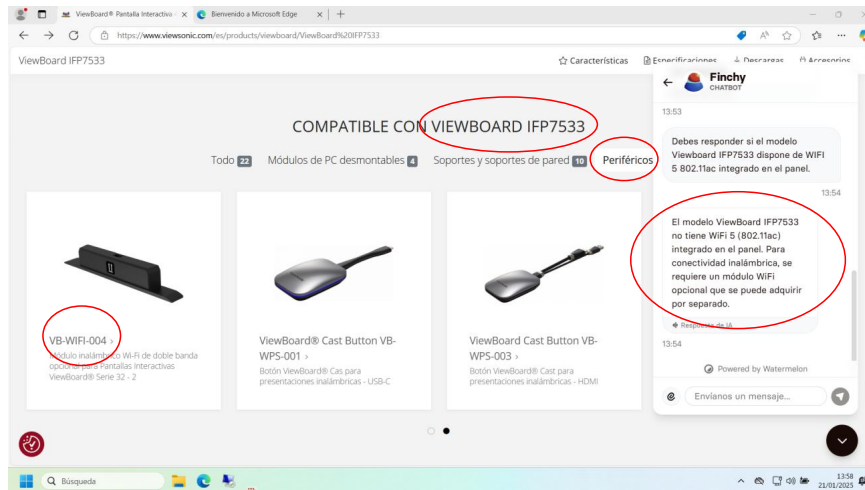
ViewBoard® Pantalla Interactivo × Bienvenido a Microsoft Edge × +

https://www.viewsonic.com/es/products/viewboard/ViewBoard%20IFP7533

ViewBoard IFP7533

Características Especificaciones Descargas Accesorios

COMPATIBLE CON VIEWBOARD IFP7533

Todo 22 Módulos de PC desmontables 4 Soportes y soportes de pared 10 Periféricos

VB-WIFI-004 ›
Módulo inalámbrico Wi-Fi de doble banda opcional para Pantallas Interactivas ViewBoard® Serie 32 - 2

ViewBoard® Cast Button VB-WPS-001 ›
Botón ViewBoard® Cas para presentaciones inalámbricas - USB-C

ViewBoard Cast Button VB-WPS-003 ›
Botón ViewBoard® Cast para presentaciones inalámbricas - HDMI

Finchy
CHATBOT

13:53

Debes responder si el modelo Viewboard IFP7533 dispone de WIFI 5 802.11ac integrado en el panel.

13:54

El modelo ViewBoard IFP7533 no tiene WiFi 5 (802.11ac) integrado en el panel. Para conectividad inalámbrica, se requiere un módulo WiFi opcional que se puede adquirir por separado.

Respuesta de IA

13:54

Powered by Watermelon

Envíanos un mensaje...

Búsqueda

13:58
21/01/2025